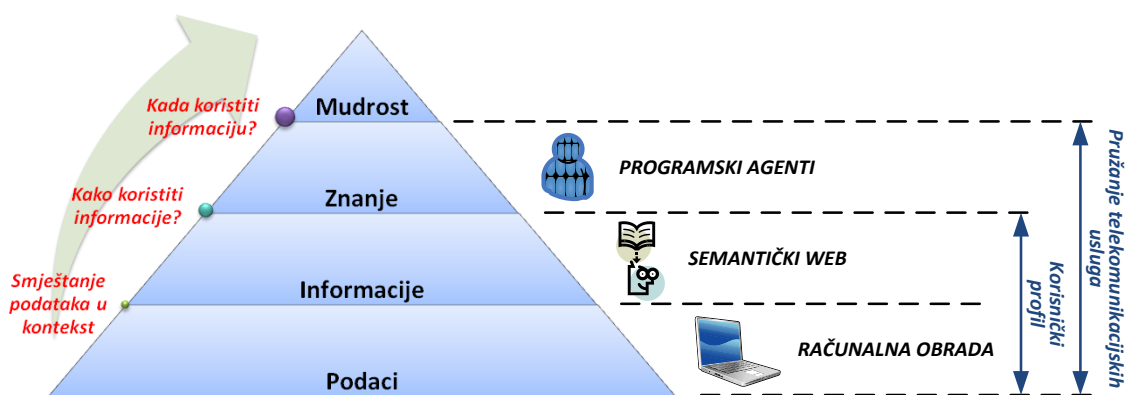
Kada koristiti informaciju?

Kako koristiti informacije?

Smještanje podataka u kontekst

Mudrost

Znanje

Informacije

Podaci

PROGRAMSKI AGENTI

SEMANTIČKI WEB

RAČUNALNA OBRADA

Korisnički profil

Pružanje telekomunikacijskih usluga